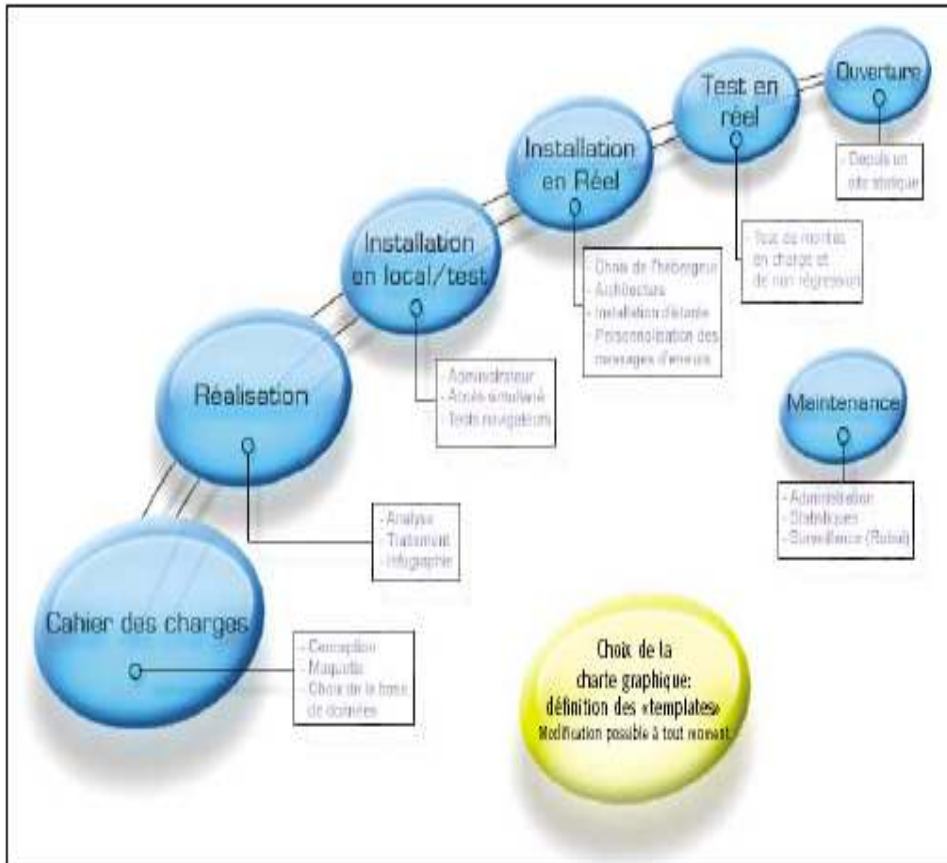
Cahier des charges

- Conception
- Maquette
- Choix de la base de données

Réalisation

- Analyse
- Traitement
- Infographie

Installation en local/test

- Administrateur
- Accès simultané
- Tests navigateurs

Installation en Réel

- Choix de l'hébergeur
- Architecture
- Installation distante
- Personnalisation des messages d'erreurs

Test en réel

Test de montée en charge et de non régression

Ouverture

- Depuis un site statique

Maintenance

- Administration
- Statistiques
- Surveillance (Robot)

Choix de la charte graphique: définition des «templates»
Modification possible à tout moment.